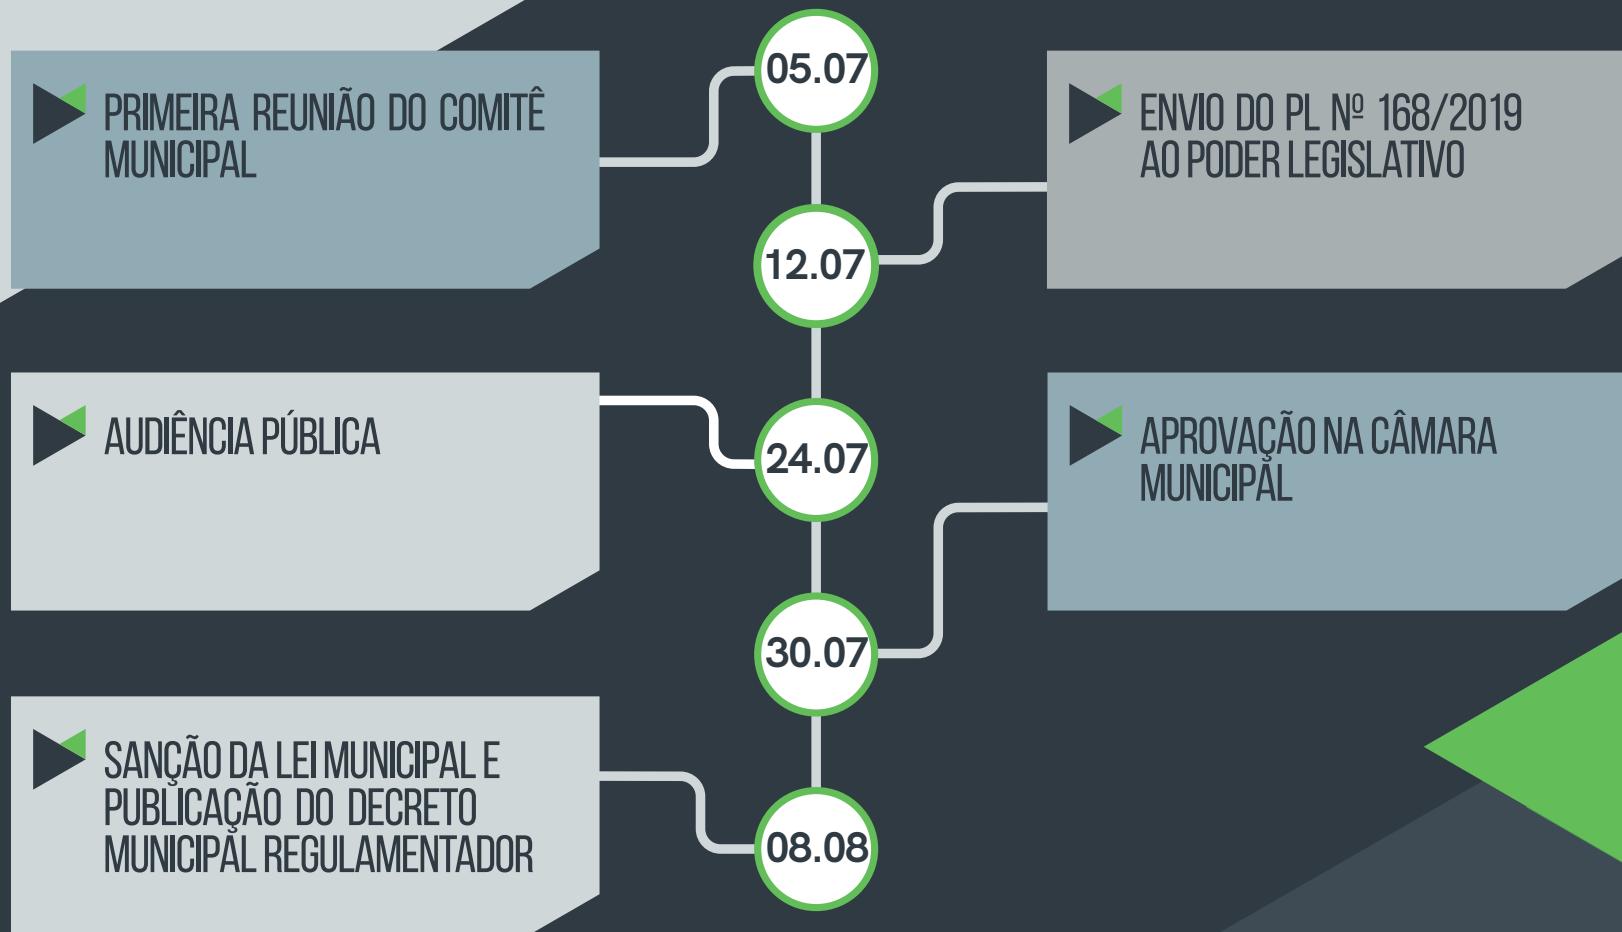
PRIMEIRA REUNIÃO DO COMITÊ MUNICIPAL

05.07

12.07

ENVIO DO PL Nº 168/2019 AO PODER LEGISLATIVO

AUDIÊNCIA PÚBLICA

24.07

APROVAÇÃO NA CÂMARA MUNICIPAL

30.07

SANÇÃO DA LEI MUNICIPAL E PUBLICAÇÃO DO DECRETO MUNICIPAL REGULAMENTADOR

08.08